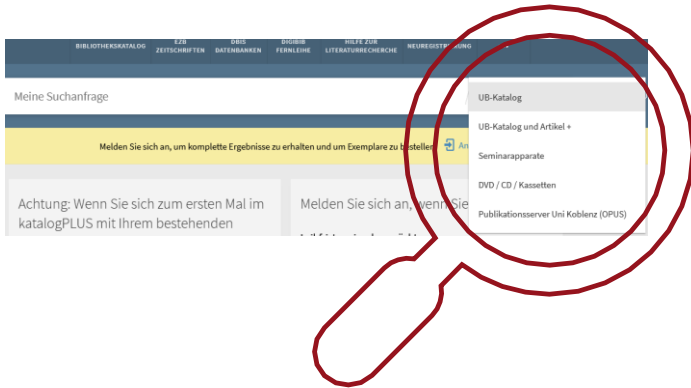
BIBLIOTHEKSKATALOG EZB ZEITSCHRIFTEN DBIS DATENBANKEN DIGIBIB FERNLEIHE HILFE ZUR LITERATURRECHERCHE NEUREGISTRIERUNG

Meine Suchanfrage

UB-Katalog

UB-Katalog und Artikel +

Seminarapparate

DVD / CD / Kassetten

Publikationsserver Uni Koblenz (OPUS)

Melden Sie sich an, um komplette Ergebnisse zu erhalten und um Exemplare zu bestellen

Achtung: Wenn Sie sich zum ersten Mal im katalogPLUS mit Ihrem bestehenden

Melden Sie sich an, wenn Sie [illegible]